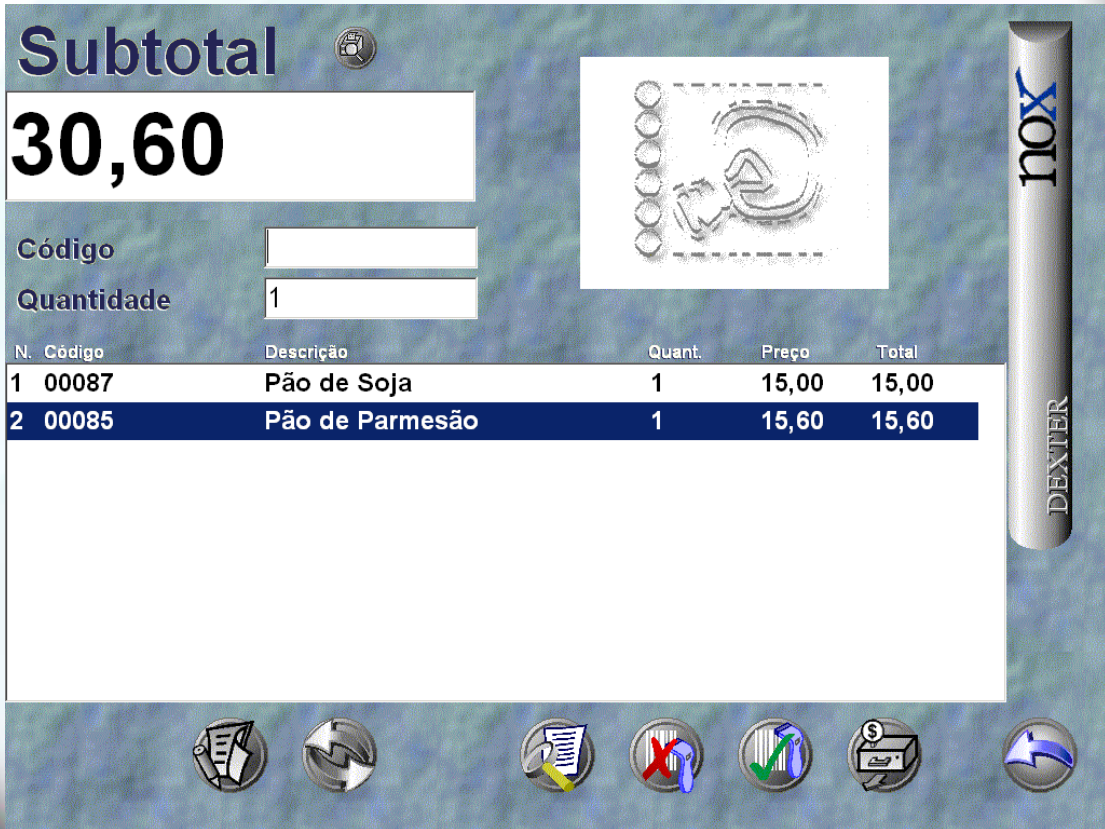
Subtotal

30,60

Código

Quantidade 1

| N. | Código | Descrição | Quant. | Preço | Total |
|---|---|---|---|---|---|
| 1 | 00087 | Pão de Soja | 1 | 15,00 | 15,00 |
| 2 | 00085 | Pão de Parmesão | 1 | 15,60 | 15,60 |

nox

DEXTER